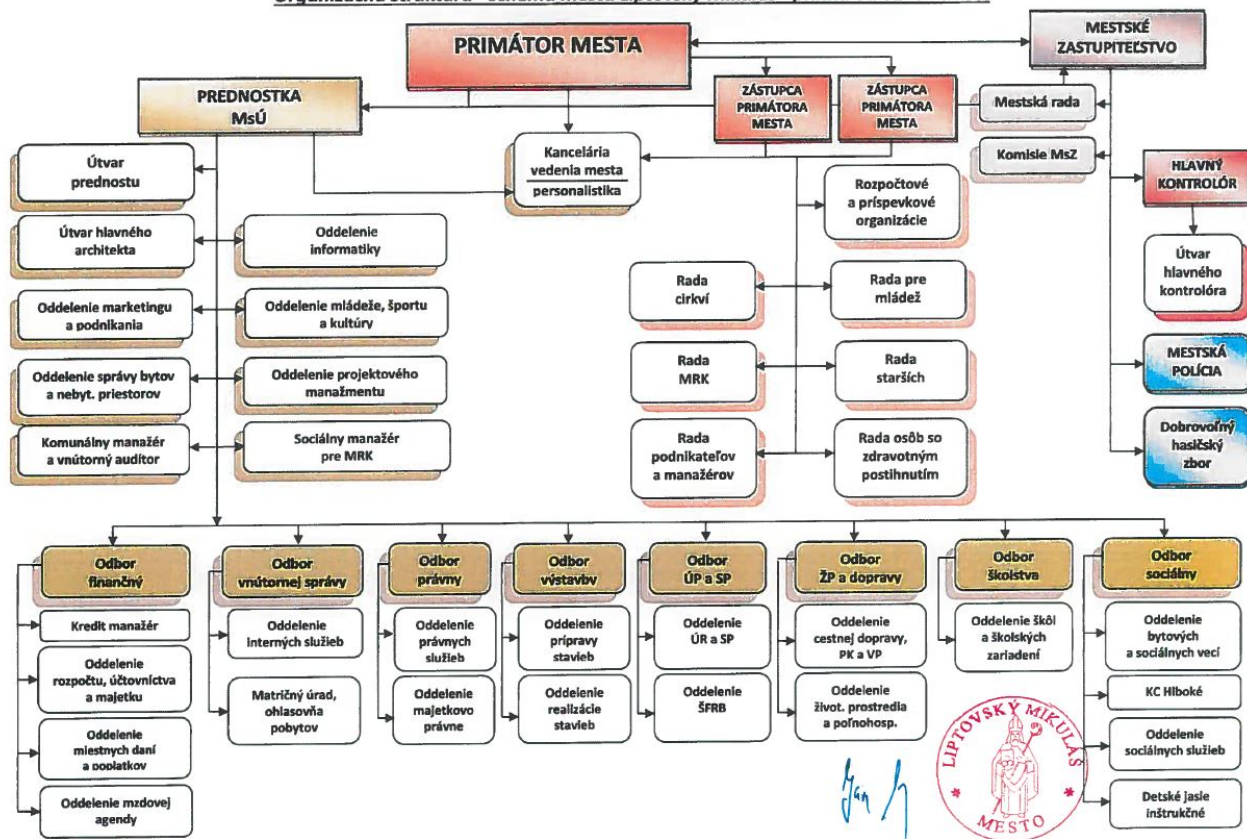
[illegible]

PRIMÁTOR MESTA

MESTSKÉ ZASTUPITEĽSTVO

PREDNOSTKA MsÚ

ZÁSTUPCA PRIMÁTORA MESTA

ZÁSTUPCA PRIMÁTORA MESTA

Mestská rada

Komisie MsZ

HLAVNÝ KONTROLÓR

Útvar prednostu

Kancelária vedenia mesta

personalistika

Rozpočtové a príspevkové organizácie

Útvar hlavného architekta

Oddelenie informatiky

Útvar hlavného kontrolóra

Rada cirkví

Rada pre mládež

Oddelenie marketingu a podnikania

Oddelenie mládeže, športu a kultúry

Rada MRK

Rada starších

MESTSKÁ POLÍCIA

Oddelenie správy bytov a nebyt. priestorov

Oddelenie projektového manažmentu

Dobrovoľný hasičský zbor

Komunálny manažér a vnútorný audítor

Sociálny manažér pre MRK

Rada podnikateľov a manažérov

Rada osôb so zdravotným postihnutím

Odbor finančný

Odbor vnútornej správy

Odbor právny

Odbor výstavby

Odbor ÚP a SP

Odbor ŽP a dopravy

Odbor školstva

Odbor sociálny

Kredit manažér

Oddelenie interných služieb

Oddelenie právnych služieb

Oddelenie prípravy stavieb

Oddelenie ÚR a SP

Oddelenie cestnej dopravy, PK a VP

Oddelenie škôl a školských zariadení

Oddelenie bytových a sociálnych vecí

Oddelenie rozpočtu, účtovníctva a majetku

Matričný úrad, ohlasovňa pobytov

Oddelenie majetkovo právne

Oddelenie realizácie stavieb

Oddelenie ŠFRB

Oddelenie život. prostredia a poľnohosp.

KC Hlboké

Oddelenie miestnych daní a poplatkov

Oddelenie sociálnych služieb

Oddelenie mzdovej agendy

Detské jasle inštrukčné

LIPTOVSKÝ MIKULÁŠ MESTO

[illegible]